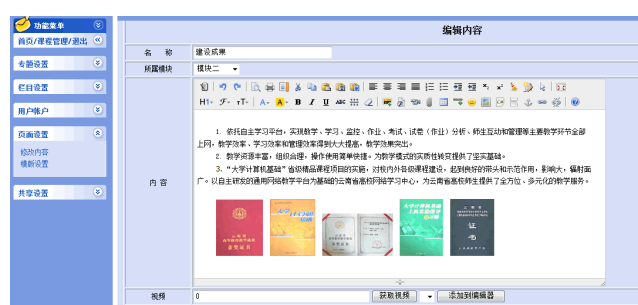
功能菜单
首页/课程管理/退出
专题设置
栏目设置
用户帐户
页面设置
修改内容
模板设置
共享设置

编辑内容

| 名　称 | 建设成果 |
|---|---|
| 所属模块 | 模块二 |

内　容

H1 F T A A B I U

1．依托自主学习平台，实现教学、学习、监控、作业、考试、试卷（作业）分析、师生互动和管理等主要教学环节全部上网，教学效率、学习效率和管理效率得到大大提高，教学效果突出。

2．教学资源丰富，组织合理，操作使用简单快捷。为教学模式的实质性转变提供了坚实基础。

3．"大学计算机基础"省级精品课程项目的实施，对校内外各级课程建设，起到良好的带头和示范作用，影响大，辐射面广。以自主研发的通用网络教学平台为基础的云南省高校网络学习中心，为云南省高校师生提供了全方位、多元化的教学服务。

视频 0 获取视频 添加到编辑器